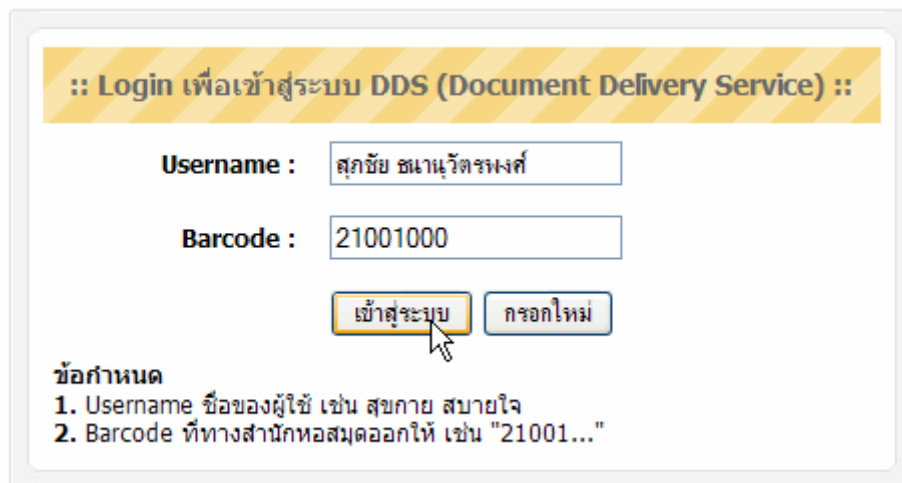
:: Login เพื่อเข้าสู่ระบบ DDS (Document Delivery Service) ::

Username : สุกชัย ธนานุวัตรพงศ์

Barcode : 21001000

เข้าสู่ระบบ กรอกใหม่

ข้อกำหนด
1. Username ชื่อของผู้ใช้ เช่น สุขกาย สบายใจ
2. Barcode ที่ทางสำนักหอสมุดออกให้ เช่น "21001..."